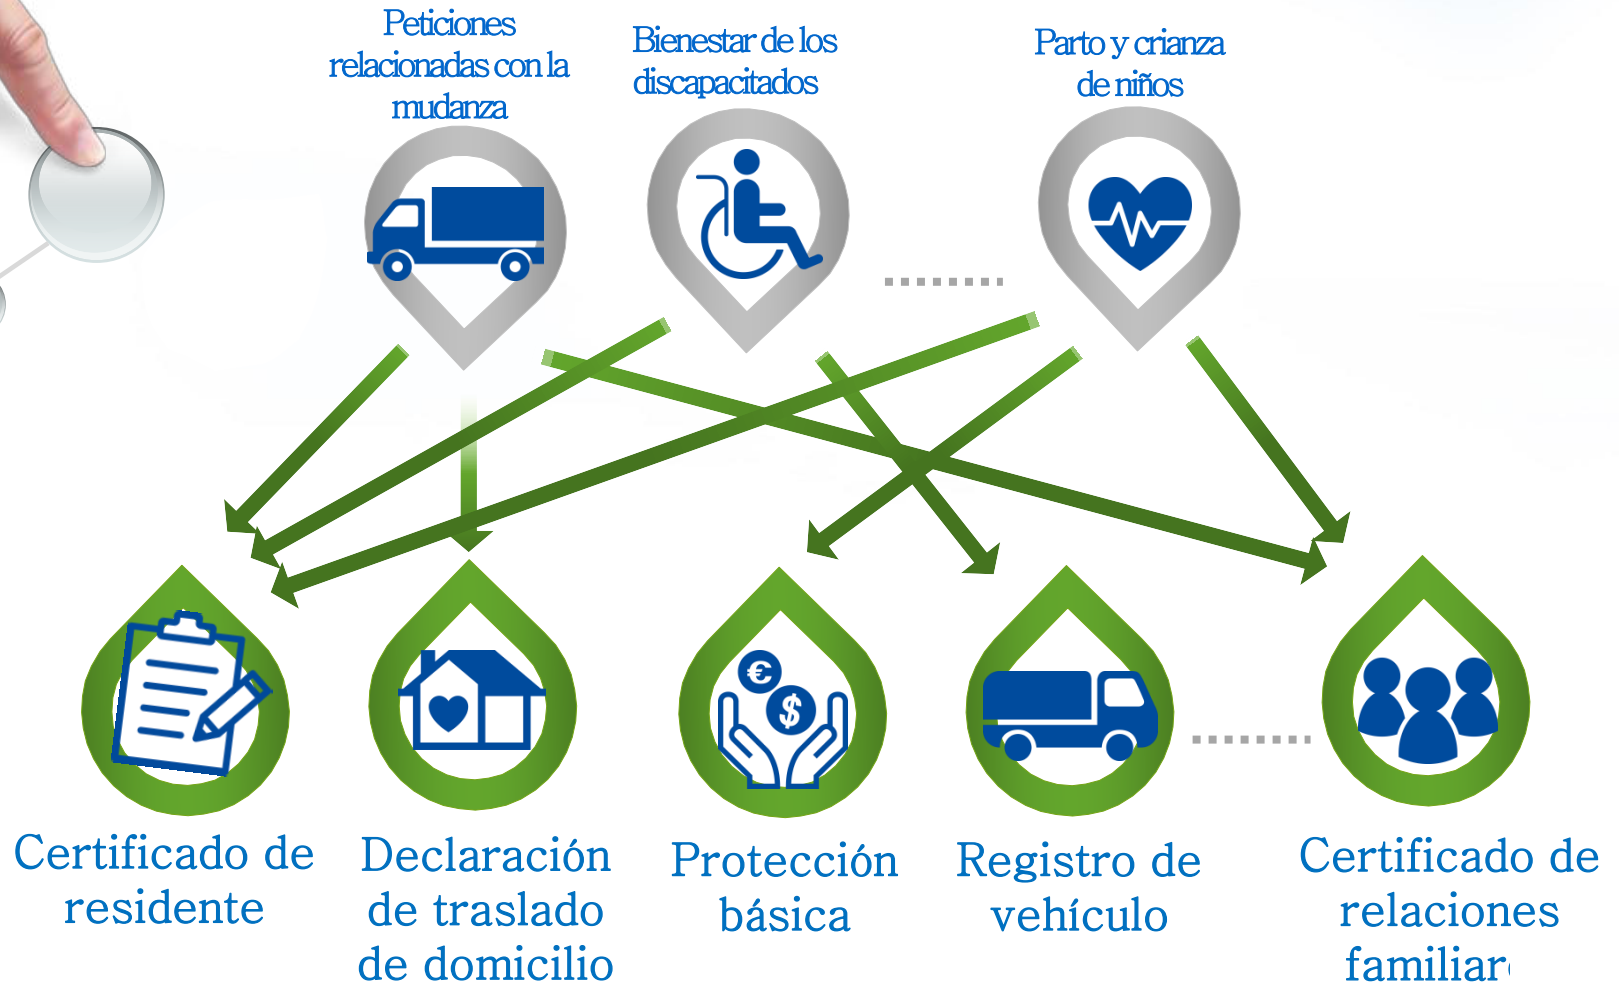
Peticiones relacionadas con la mudanza

Bienestar de los discapacitados

Parto y crianza de niños

€

$

Certificado de residente

Declaración de traslado de domicilio

Protección básica

Registro de vehículo

Certificado de relaciones familiar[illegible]